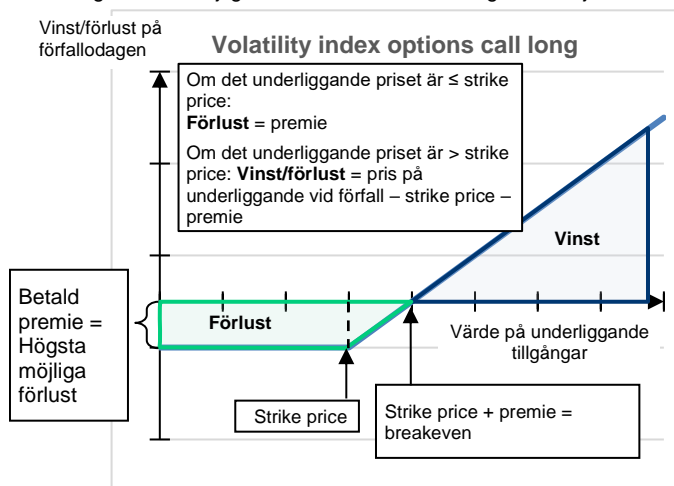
Vinst/förlust på förfallodagen

Volatility index options call long

Om det underliggande priset är ≤ strike price:
**Förlust** = premie

Om det underliggande priset är > strike price: **Vinst/förlust** = pris på underliggande vid förfall – strike price – premie

Vinst

Betald premie = Högsta möjliga förlust

Förlust

Värde på underliggande tillgångar

Strike price

Strike price + premie = breakeven